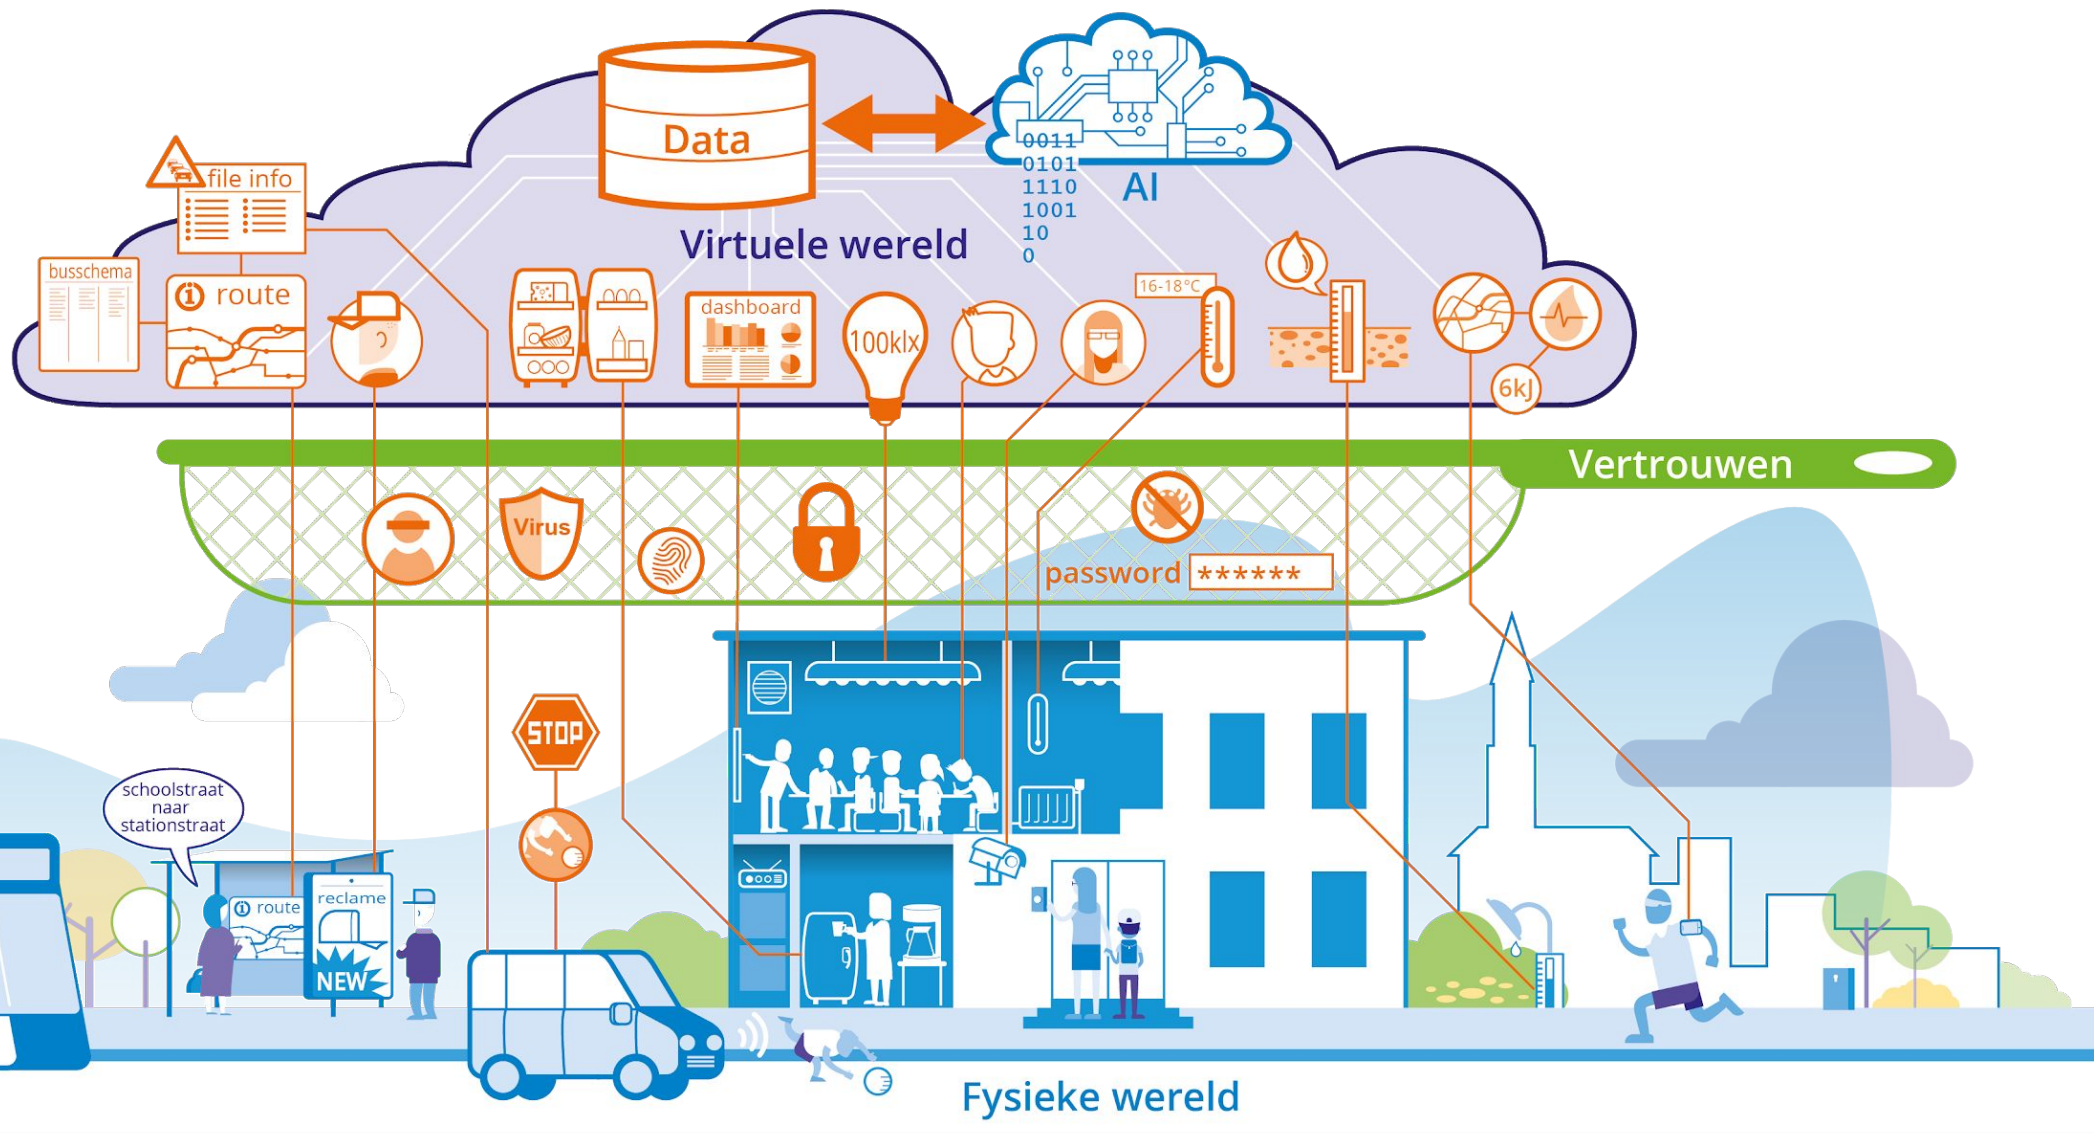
Data

0011
0101
1110
1001
10
0

AI

file info

Virtuele wereld

busschema

route

dashboard

100klx

16-18°C

6kJ

Vertrouwen

Virus

password ******

STOP

schoolstraat naar stationstraat

route

reclame

NEW

Fysieke wereld